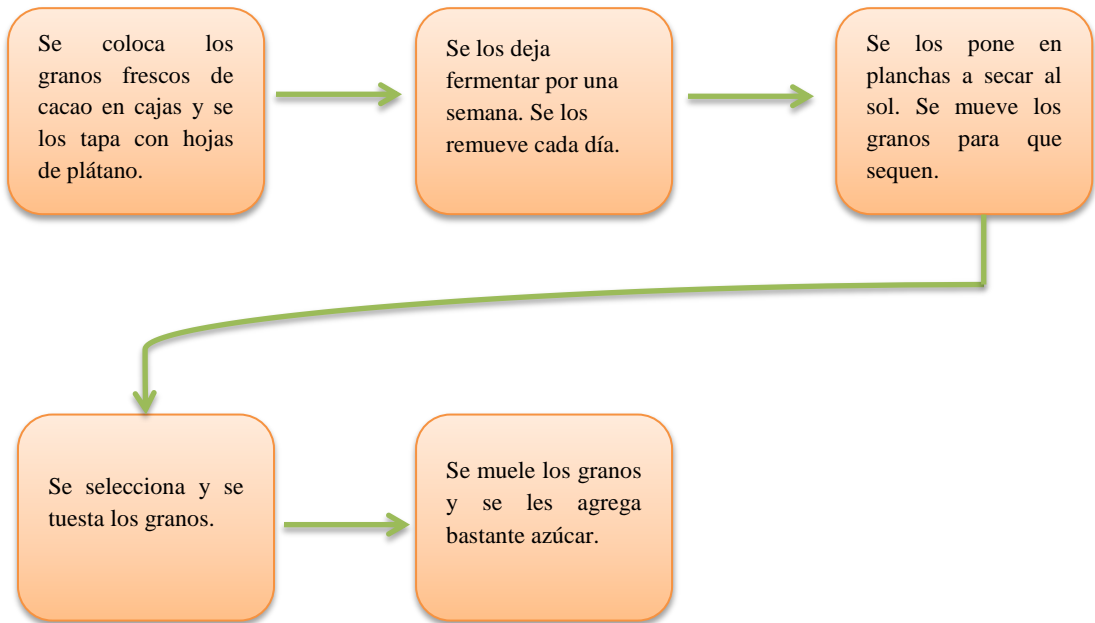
Se coloca los granos frescos de cacao en cajas y se los tapa con hojas de plátano.

Se los deja fermentar por una semana. Se los remueve cada día.

Se los pone en planchas a secar al sol. Se mueve los granos para que sequen.

Se selecciona y se tuesta los granos.

Se muele los granos y se les agrega bastante azúcar.